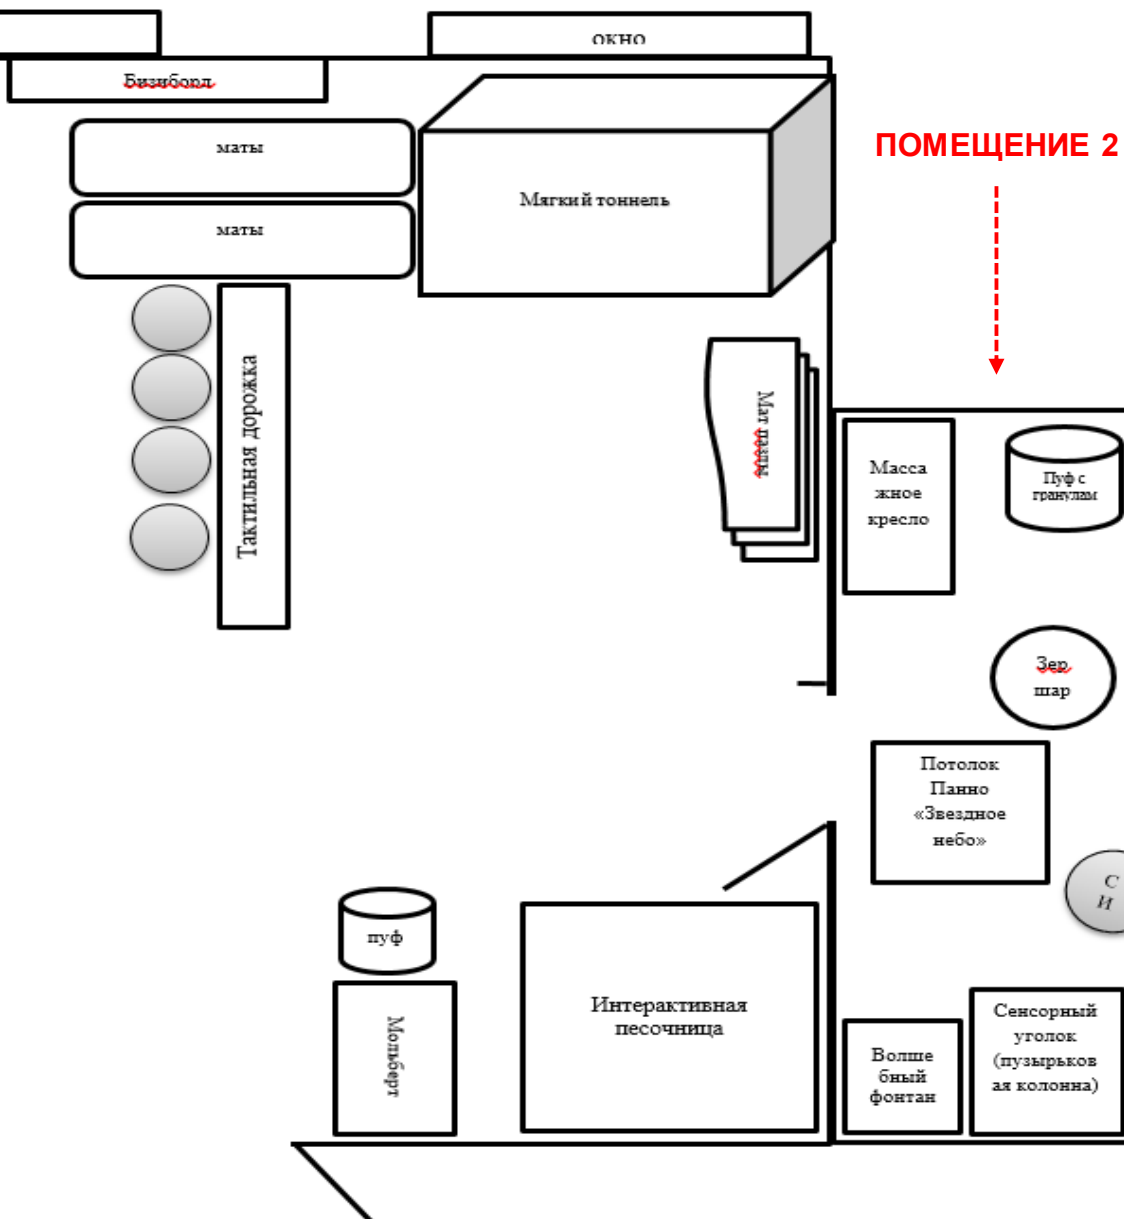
окно

Бизиборд

маты

маты

Мягкий тоннель

ПОМЕЩЕНИЕ 2

Тактильная дорожка

Мат пазл

Массажное кресло

Пуф с гранулам

Зер шар

Потолок Панно «Звездное небо»

С И

пуф

Мольберт

Интерактивная песочница

Волшебный фонтан

Сенсорный уголок (пузырьковая колонна)